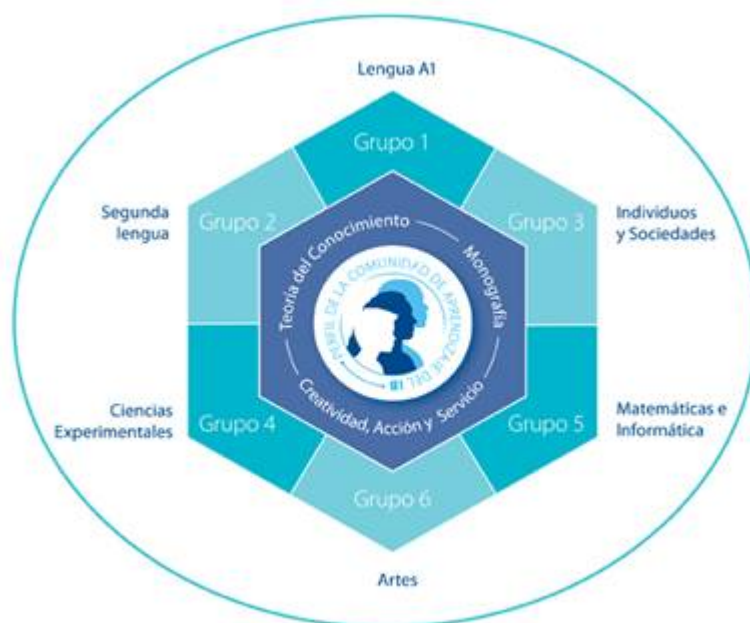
Lengua A1

Grupo 1

Segunda lengua

Grupo 2

Grupo 3

Individuos y Sociedades

Teoría del Conocimiento

Monografía

PERFIL DE LA COMUNIDAD DE APRENDIZAJE DEL IB

Creatividad, Acción y Servicio

Ciencias Experimentales

Grupo 4

Grupo 5

Matemáticas e Informática

Grupo 6

Artes